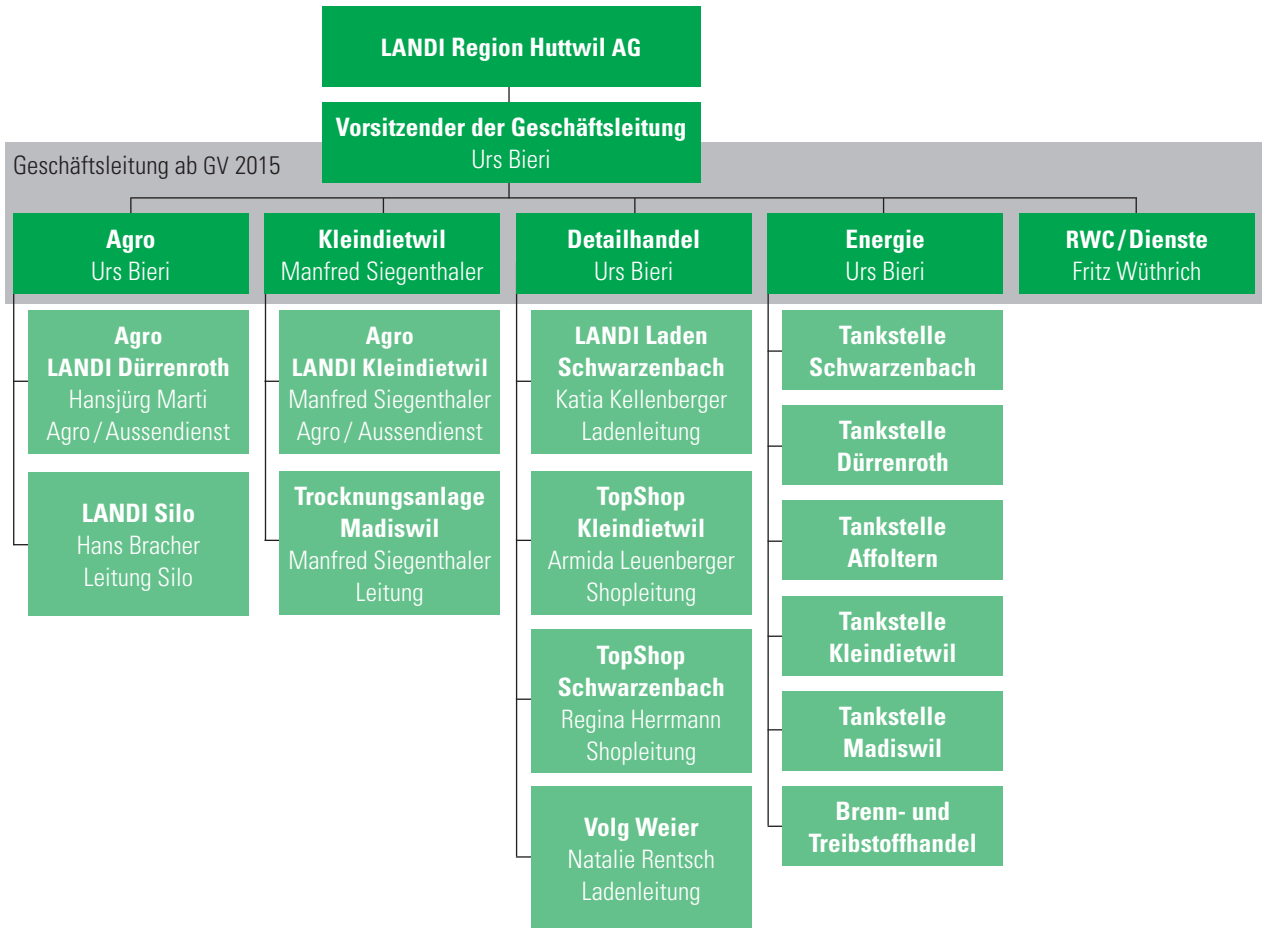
LANDI Region Huttwil AG

Vorsitzender der Geschäftsleitung
Urs Bieri

Geschäftsleitung ab GV 2015

Agro
Urs Bieri

Kleindietwil
Manfred Siegenthaler

Detailhandel
Urs Bieri

Energie
Urs Bieri

RWC / Dienste
Fritz Wüthrich

Agro
LANDI Dürrenroth
Hansjürg Marti
Agro / Aussendienst

LANDI Silo
Hans Bracher
Leitung Silo

Agro
LANDI Kleindietwil
Manfred Siegenthaler
Agro / Aussendienst

Trocknungsanlage
Madiswil
Manfred Siegenthaler
Leitung

LANDI Laden
Schwarzenbach
Katia Kellenberger
Ladenleitung

TopShop
Kleindietwil
Armida Leuenberger
Shopleitung

TopShop
Schwarzenbach
Regina Herrmann
Shopleitung

Volg Weier
Natalie Rentsch
Ladenleitung

Tankstelle
Schwarzenbach

Tankstelle
Dürrenroth

Tankstelle
Affoltern

Tankstelle
Kleindietwil

Tankstelle
Madiswil

Brenn- und
Treibstoffhandel